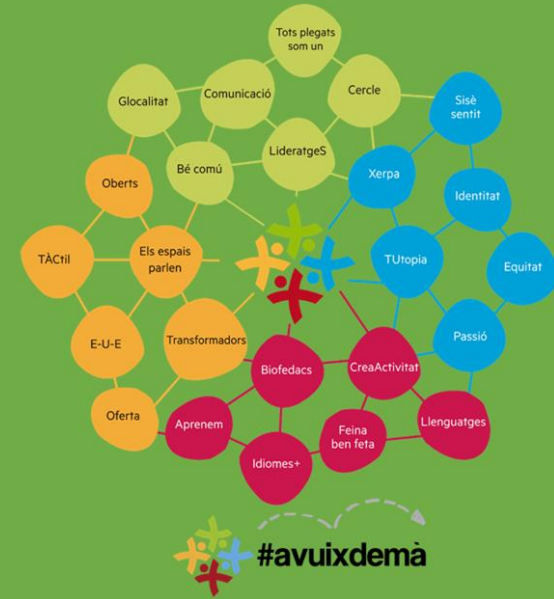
Tots plegats som un

Glocalitat

Comunicació

Cercle

Bé comú

LideratgeS

Sisè sentit

Xerpa

Identitat

Oberts

TÀCtil

Els espais parlen

TUtopia

Equitat

E-U-E

Transformadors

Passió

Biofedacs

CreaActivitat

Oferta

Aprenem

Feina ben feta

Llenguatges

Idiomes+

#avuixdemà